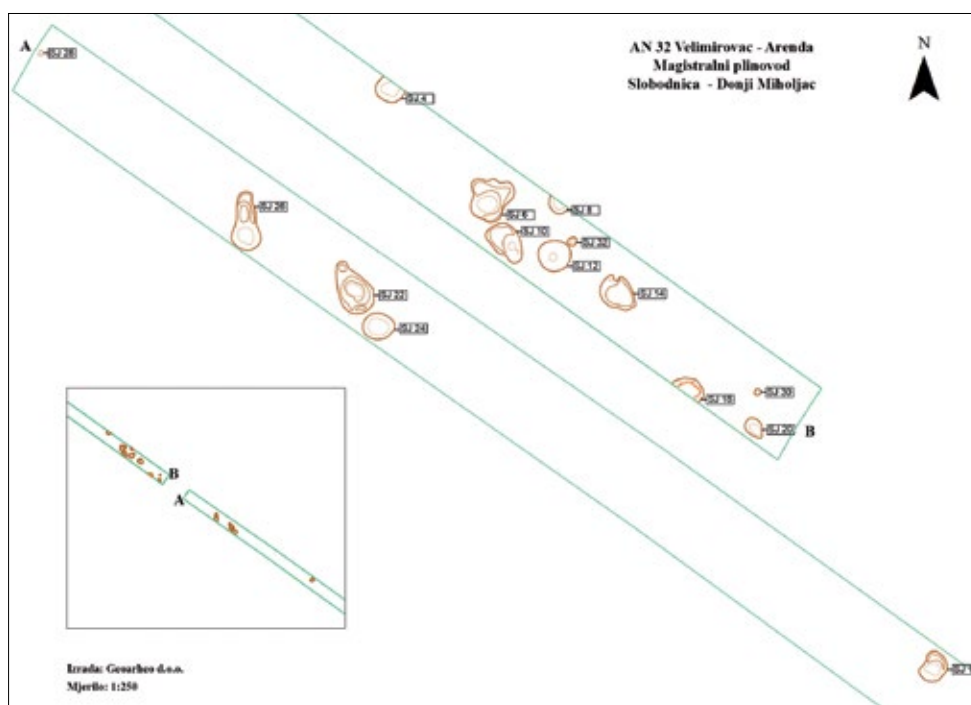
AN 32 Velimirovac - Arenda
Magistralni plinovod
Slobodnica - Donji Miholjac

N

A

SJ 28

SJ 4

SJ 26

SJ 6

SJ 8

SJ 10

SJ 32

SJ 12

SJ 22

SJ 14

SJ 24

SJ 18

SJ 30

SJ 20

B

B

A

SJ 2

Izrada: Geoarheo d.o.o.
Mjerilo: 1:250